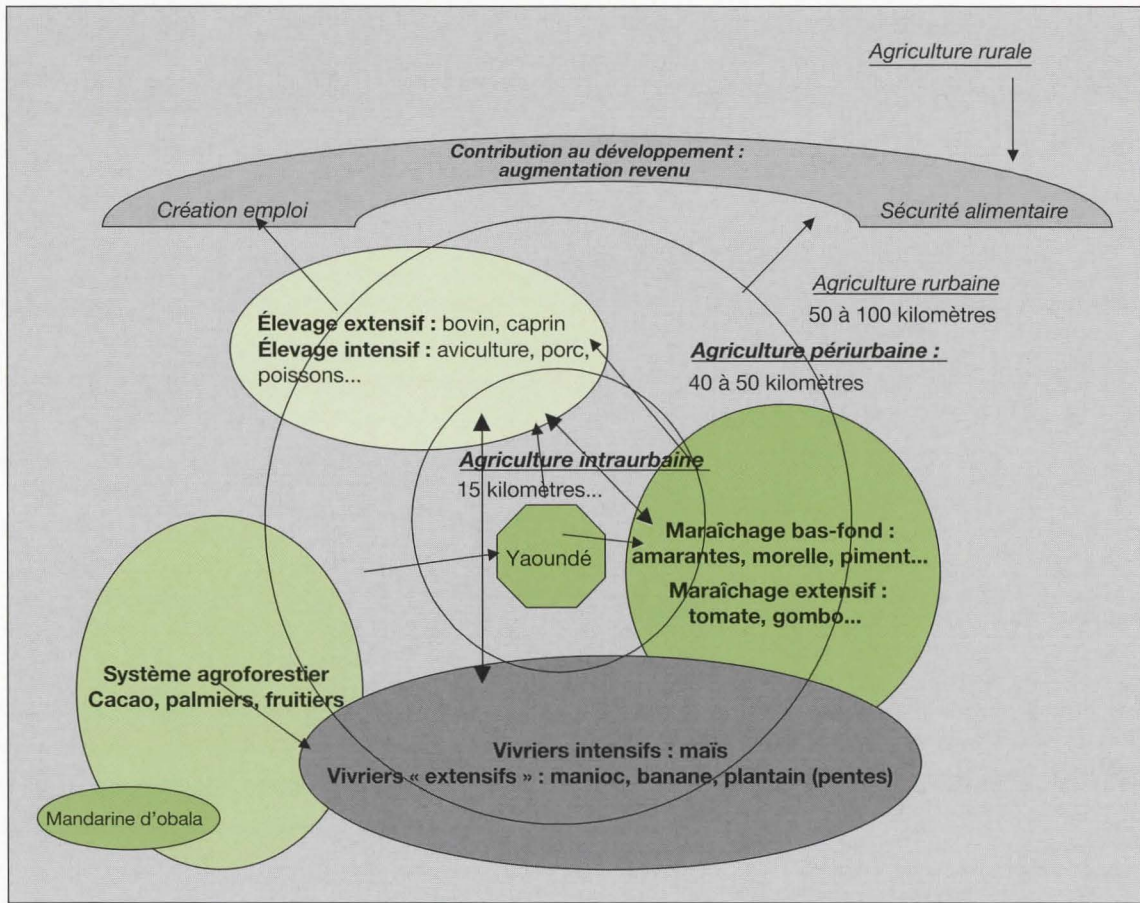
Agriculture rurale

Contribution au développement : augmentation revenu

Création emploi

Sécurité alimentaire

Agriculture rurbaine
50 à 100 kilomètres

Élevage extensif : bovin, caprin
Élevage intensif : aviculture, porc, poissons...

Agriculture périurbaine :
40 à 50 kilomètres

Agriculture intraurbaine
15 kilomètres...

Yaoundé

Maraîchage bas-fond : amarantes, morelle, piment...
Maraîchage extensif : tomate, gombo...

Système agroforestier
Cacao, palmiers, fruitiers

Vivriers intensifs : maïs
Vivriers « extensifs » : manioc, banane, plantain (pentes)

Mandarine d'obala